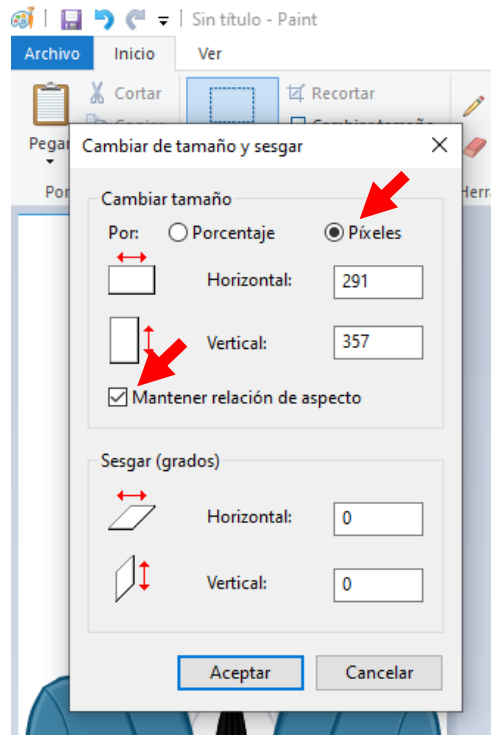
Sin título - Paint

Archivo Inicio Ver

Cortar

Pegar

Recortar

Cambiar de tamaño y sesgar

Cambiar tamaño

Por: Porcentaje Píxeles

Horizontal: 291

Vertical: 357

Mantener relación de aspecto

Sesgar (grados)

Horizontal: 0

Vertical: 0

Aceptar Cancelar